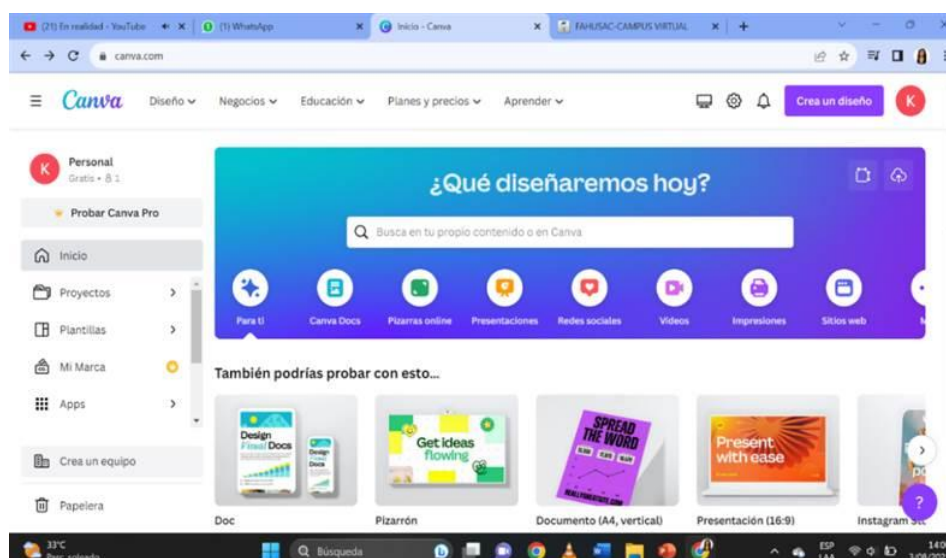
(21) En realidad - YouTube | (1) WhatsApp | Inicio - Canva | FAHUSAC-CAMPUS VIRTUAL | +

canva.com

Canva Diseño Negocios Educación Planes y precios Aprender

Crea un diseño

K

K Personal Gratis • 1

Probar Canva Pro

Inicio

Proyectos

Plantillas

Mi Marca

Apps

Crea un equipo

Papelera

¿Qué diseñaremos hoy?

Busca en tu propio contenido o en Canva

Para ti | Canva Docs | Pizarras online | Presentaciones | Redes sociales | Videos | Impresiones | Sitios web

También podrías probar con esto...

Design Visual Docs

Get ideas flowing

SPREAD THE WORD

Present with ease

Doc | Pizarrón | Documento (A4, vertical) | Presentación (16:9) | Instagram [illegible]

?

33°C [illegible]

Búsqueda

ESP LAA

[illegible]